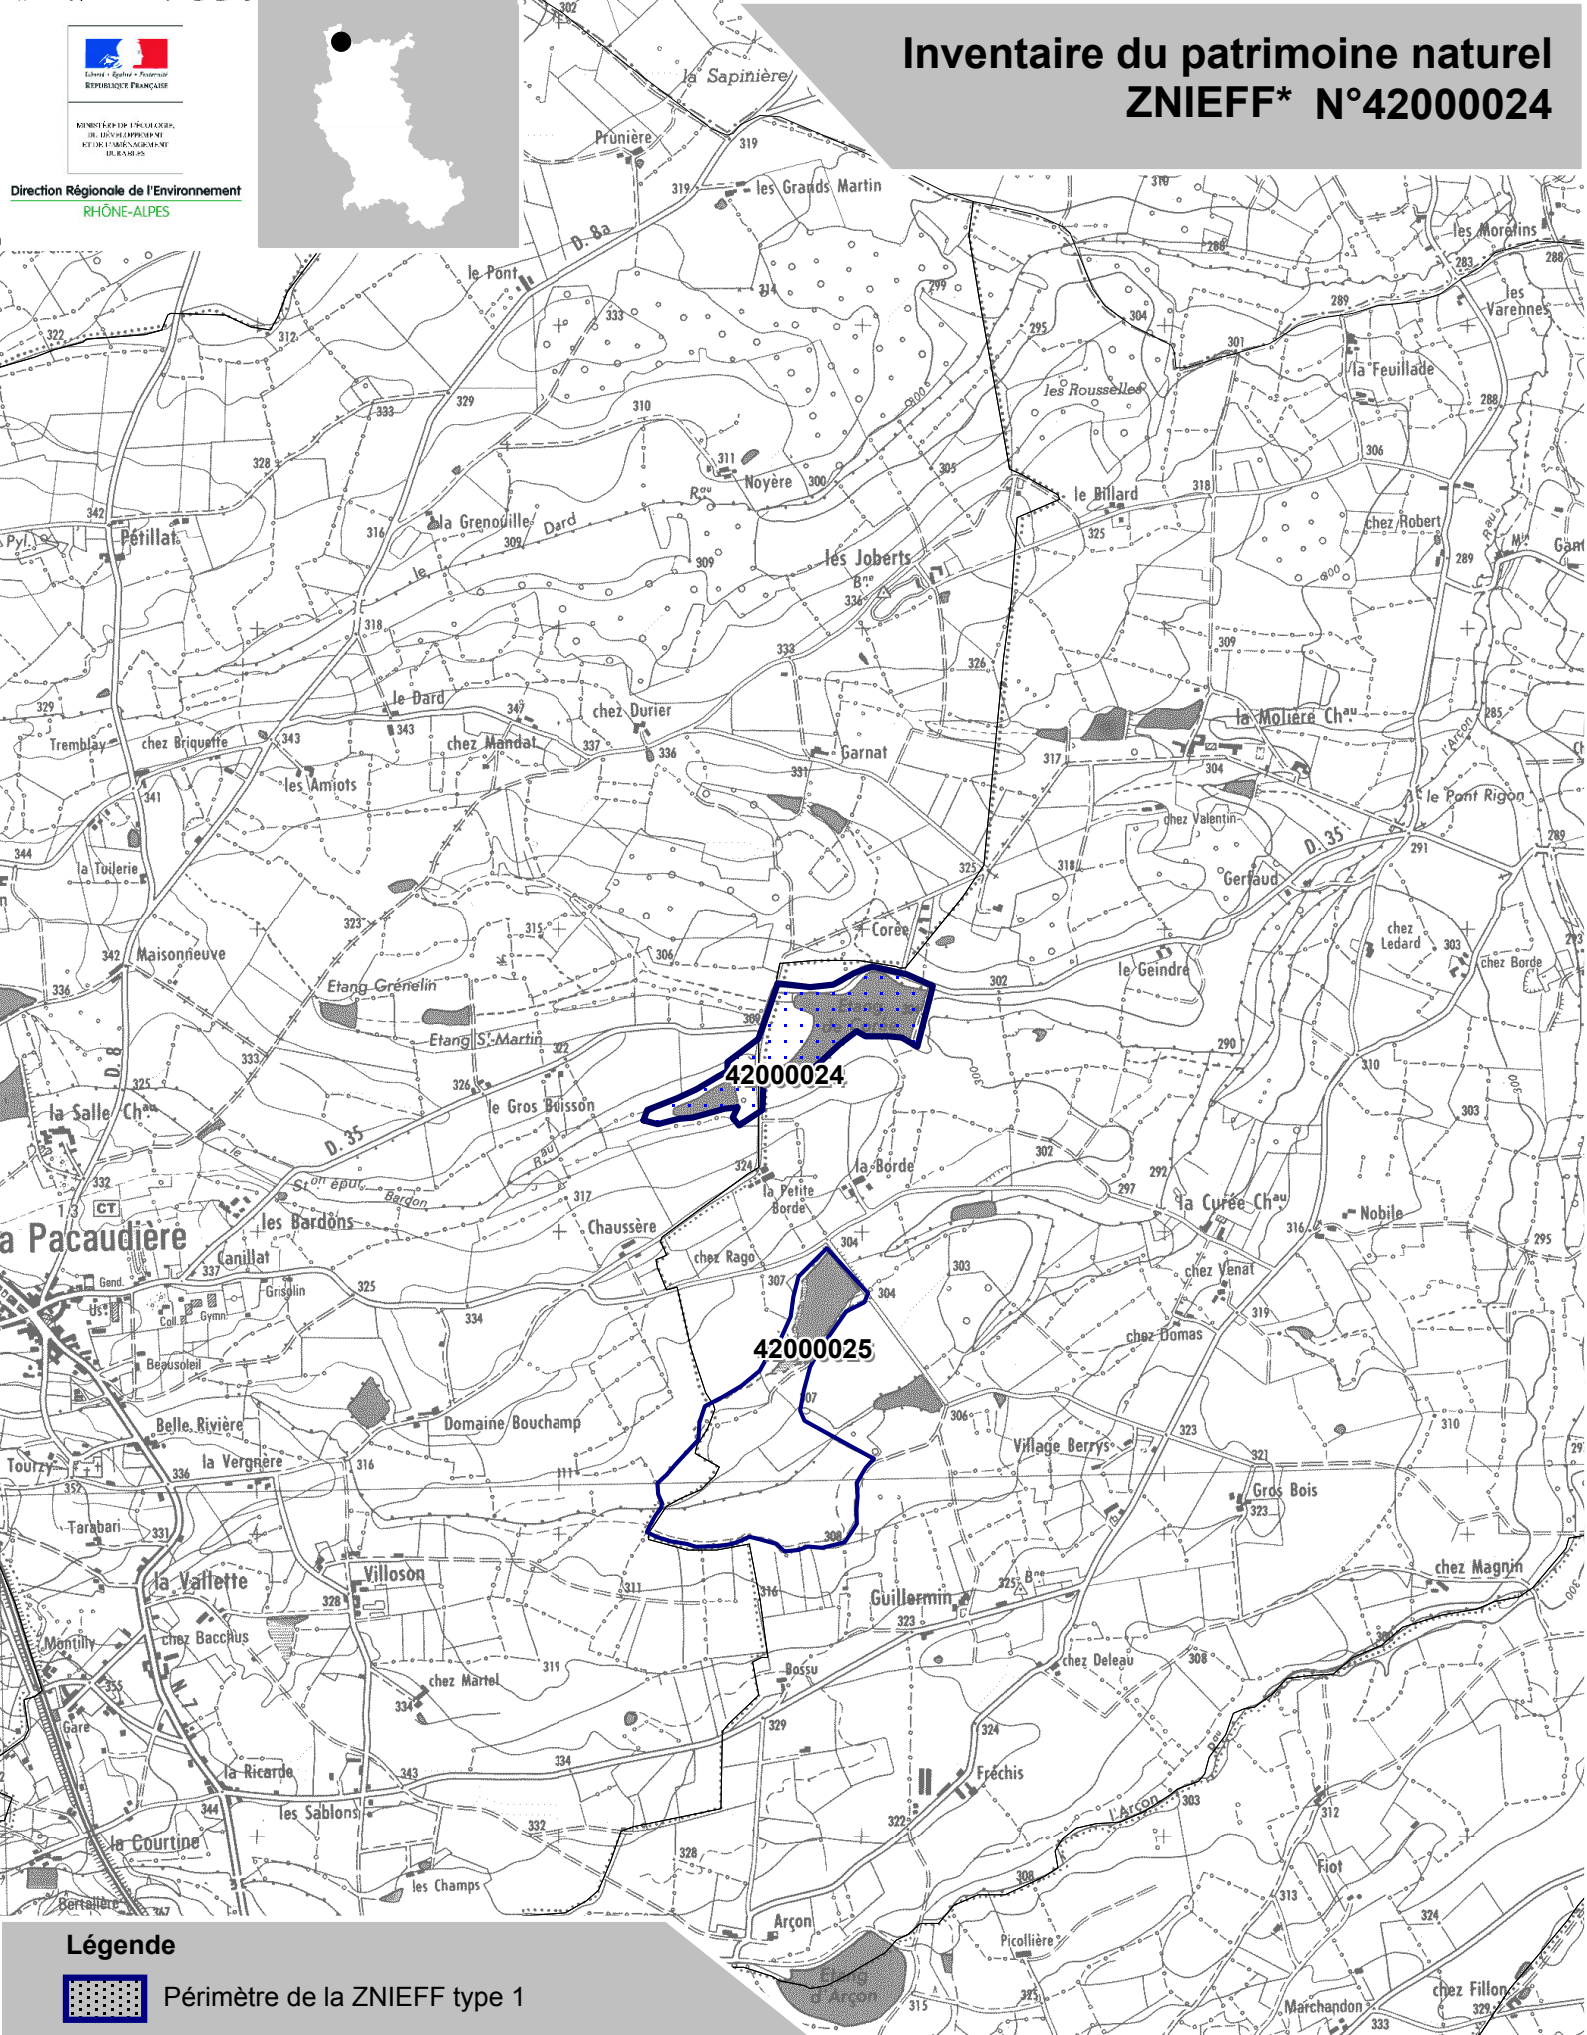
Liberté • Égalité • Fraternité
RÉPUBLIQUE FRANÇAISE

MINISTÈRE DE L'ÉCOLOGIE, DU DÉVELOPPEMENT ET DE L'AMÉNAGEMENT DURABLES

Direction Régionale de l'Environnement
RHÔNE-ALPES

Inventaire du patrimoine naturel
ZNIEFF* N°42000024

la Sapinière
Prunière
319
les Grands Martin
D. 8a
le Pont
les Morelins
les Varennes
la Feuillade
les Rousselles
Noyère
le Billard
chez Robert
Pétillat
la Grenouille
Dard
les Joberts
la Molière Chau
le Dard
chez Durier
Tremblay
chez Briquette
chez Mandat
Garnat
les Amiots
chez Valentin
le Pont Rigon
D. 35
Gerfaud
la Toilerie
Corée
chez Ledard
chez Borde
Maisonneuve
Etang Grenelin
le Geindre
Etang S. Martin
42000024
la Salle Chau
le Gros Buisson
D. 35
la Borde
la Petite Borde
la Curée Chau
Nobile
a Pacaudière
les Bardons
Chaussère
chez Rago
chez Venat
Canillat
Grisolin
chez Domas
42000025
Beausoleil
Belle Rivière
Domaine Bouchamp
Village Berrys
Tourzy
la Vergnère
Gros Bois
Tarabari
la Vallette
Villoson
chez Magnin
Guillermin
Montilly
chez Bacchus
chez Martel
Bossu
chez Deleau
Gare
la Ricarde
Fréchis
les Sablons
l'Arcon
la Courtine
Fiot
les Champs
Bertellère
Arçon
Picollière
Etang d'Arçon
chez Fillon
Marchandon

Légende
Périmètre de la ZNIEFF type 1